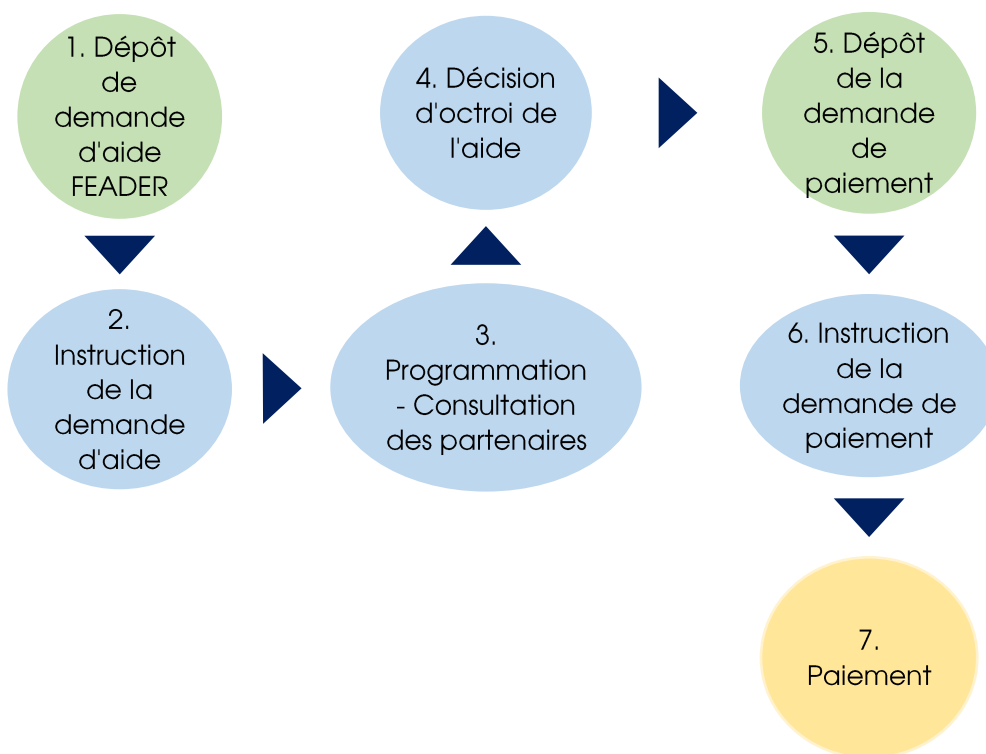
1. Dépôt de demande d'aide FEADER

2. Instruction de la demande d'aide

3. Programmation - Consultation des partenaires

4. Décision d'octroi de l'aide

5. Dépôt de la demande de paiement

6. Instruction de la demande de paiement

7. Paiement